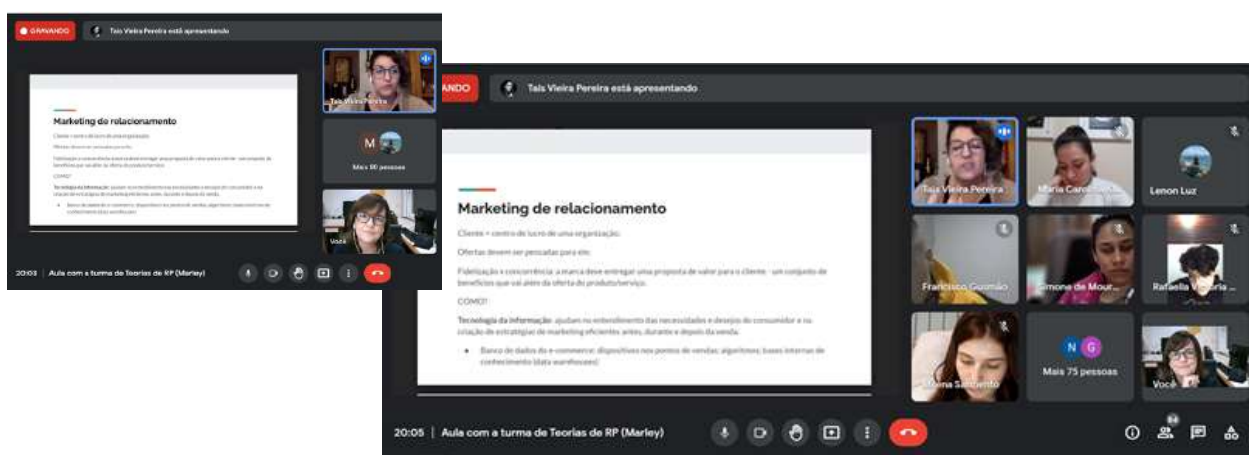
GRAVANDO
Tais Vieira Pereira está apresentando

Marketing de relacionamento

Cliente = centro de lucro de uma organização.

Ofertas devem ser pensadas para ele.

Fidelização x concorrência: a marca deve entregar uma proposta de valor para o cliente - um conjunto de benefícios que vai além da oferta do produto/serviço.

COMO?

Tecnologia da informação: ajudam no entendimento das necessidades e desejos do consumidor e na criação de estratégias de marketing eficientes antes, durante e depois da venda.

• Banco de dados do e-commerce; dispositivos nos pontos de vendas; algoritmos; bases internas de conhecimento (data warehouses).

Tais Vieira Pereira
Mais 80 pessoas
Você

20:03 | Aula com a turma de Teorias de RP (Marley)

GRAVANDO
Tais Vieira Pereira está apresentando

Tais Vieira Pereira
Maria Car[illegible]
Lenon Luz
Francisco Guzmão
Simone de Mour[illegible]
Rafaella V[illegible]
Maina Sarmento
Mais 75 pessoas
Você

20:05 | Aula com a turma de Teorias de RP (Marley)
84